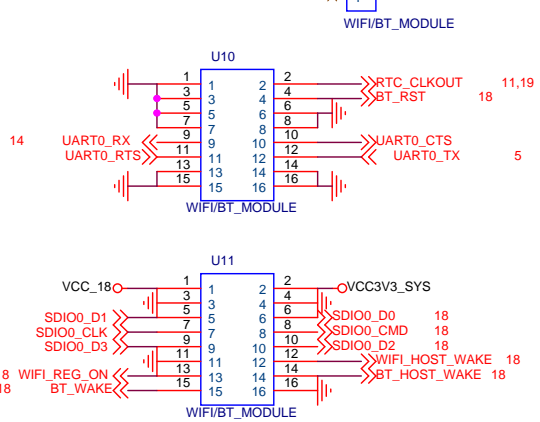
WIFI/BT_MODULE

U10

1 2
3 4
5 6
7 8
9 10
11 12
13 14
15 16

1
2
3
4
5
6
7
8
9
10
11
12
13
14
15
16

RTC_CLKOUT 11,19
BT_RST 18
14 UART0_RX
UART0_RTS
UART0_CTS
UART0_TX 5

WIFI/BT_MODULE

U11

VCC_18
VCC3V3_SYS

1 2
3 4
5 6
7 8
9 10
11 12
13 14
15 16

1
2
3
4
5
6
7
8
9
10
11
12
13
14
15
16

SDIO0_D1
SDIO0_CLK
SDIO0_D3
SDIO0_D0 18
SDIO0_CMD 18
SDIO0_D2 18
WIFI_HOST_WAKE 18
8 WIFI_REG_ON
18 BT_WAKE
BT_HOST_WAKE 18

WIFI/BT_MODULE